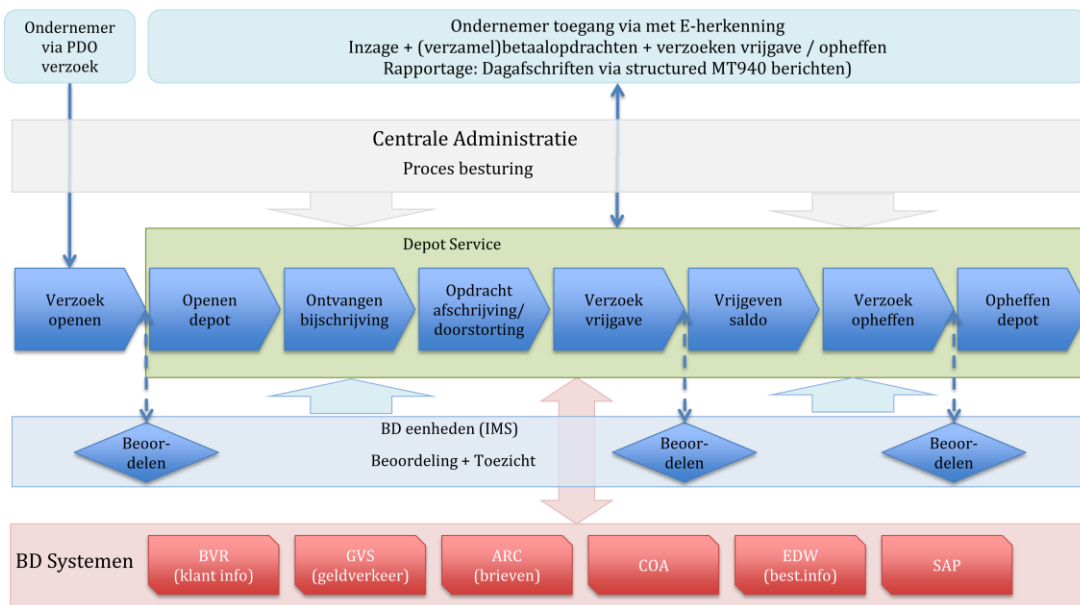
Ondernemer via PDO verzoek

Ondernemer toegang via met E-herkenning
Inzage + (verzamel)betaalopdrachten + verzoeken vrijgave / opheffen
Rapportage: Dagafschriften via structured MT940 berichten)

Centrale Administratie
Proces besturing

Depot Service

Verzoek openen

Openen depot

Ontvangen bijschrijving

Opdracht afschrijving/ doorstorting

Verzoek vrijgave

Vrijgeven saldo

Verzoek opheffen

Opheffen depot

BD eenheden (IMS)
Beoordeling + Toezicht

Beoor-delen

Beoor-delen

Beoor-delen

BD Systemen

BVR (klant info)

GVS (geldverkeer)

ARC (brieven)

COA

EDW (best.info)

SAP